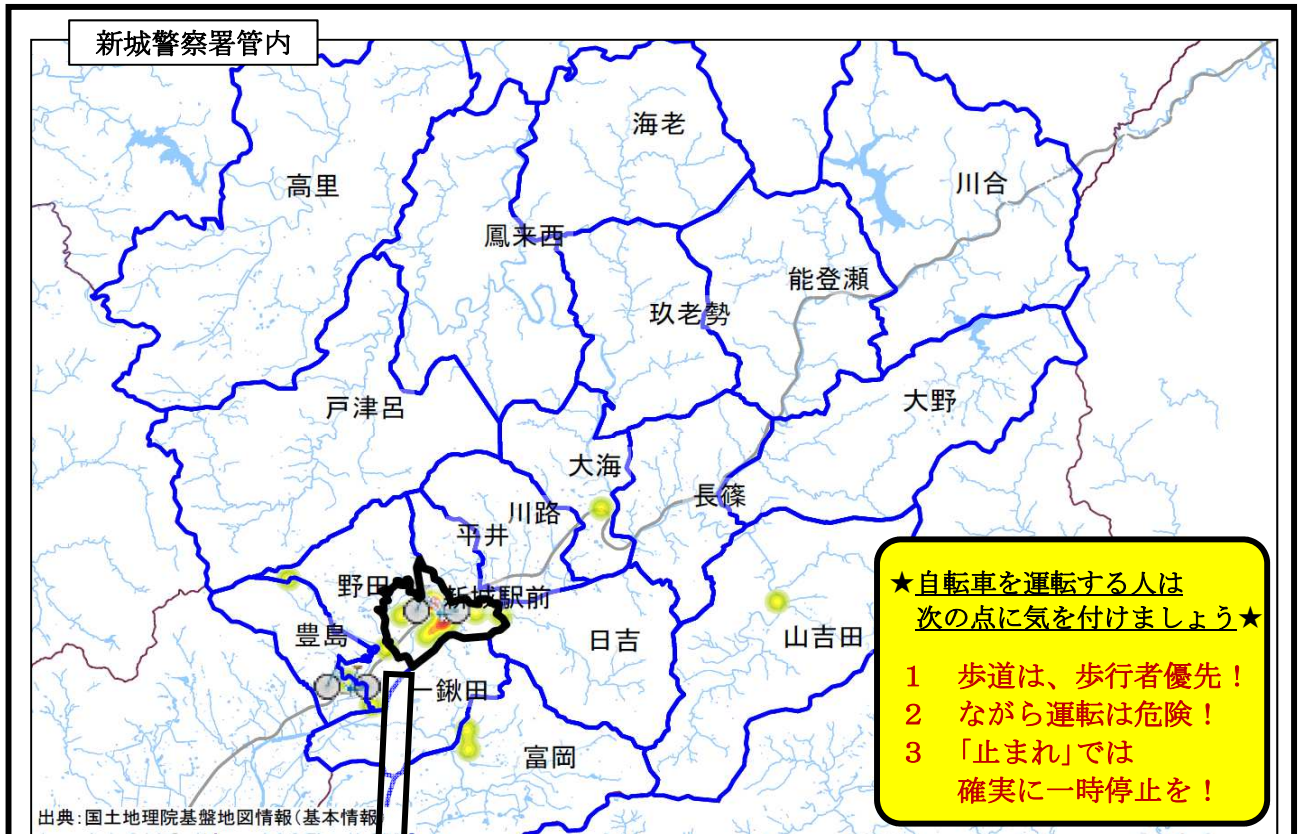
新城警察署管内

海老

高里

川合

鳳来西

能登瀬

玖老勢

戸津呂

大野

大海

川路

長篠

平井

野田

新城駅前

豊島

日吉

山吉田

一鍬田

富岡

★自転車を運転する人は
次の点に気を付けましょう★

1　歩道は、歩行者優先！
2　ながら運転は危険！
3　「止まれ」では
確実に一時停止を！

出典：国土地理院基盤地図情報（基本情報）